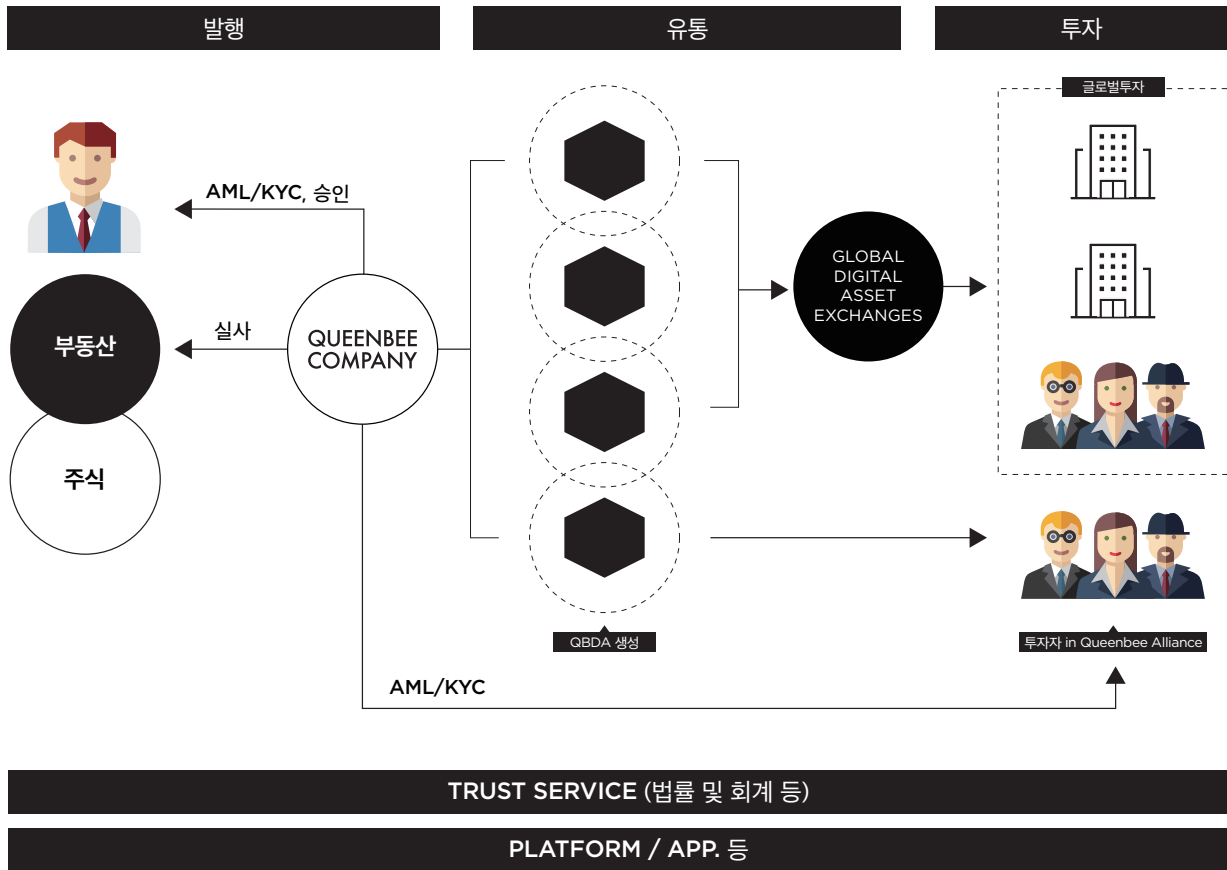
발행

유통

투자

글로벌투자

AML/KYC, 승인

실사

부동산

QUEENBEE COMPANY

주식

GLOBAL DIGITAL ASSET EXCHANGES

QBDA 생성

투자자 in Queenbee Alliance

AML/KYC

TRUST SERVICE (법률 및 회계 등)

PLATFORM / APP. 등